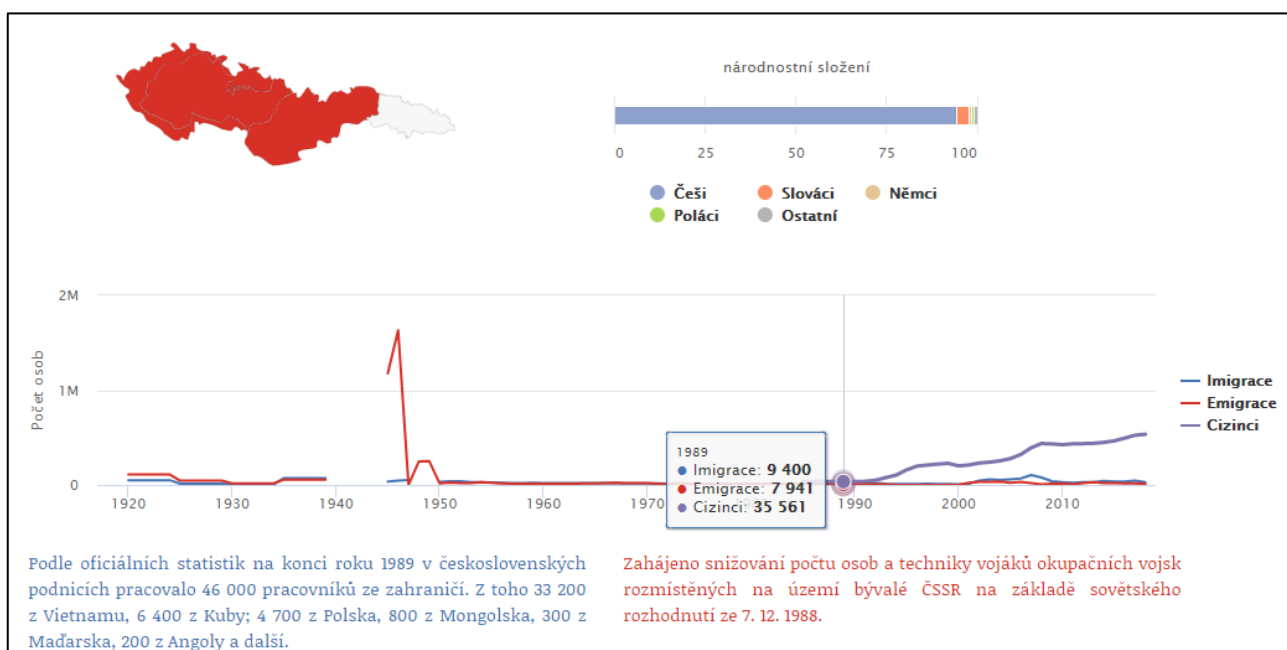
národnostní složení

0 25 50 75 100

Češi
Slováci
Němci
Poláci
Ostatní

2M
1M
0
Počet osob

1920 1930 1940 1950 1960 1970 1990 2000 2010

1989
Imigrace: 9 400
Emigrace: 7 941
Cizinci: 35 561

Imigrace
Emigrace
Cizinci

Podle oficiálních statistik na konci roku 1989 v československých podnicích pracovalo 46 000 pracovníků ze zahraničí. Z toho 33 200 z Vietnamu, 6 400 z Kuby; 4 700 z Polska, 800 z Mongolska, 300 z Maďarska, 200 z Angoly a další.

Zahájeno snižování počtu osob a techniky vojáků okupačních vojsk rozmístěných na území bývalé ČSSR na základě sovětského rozhodnutí ze 7. 12. 1988.